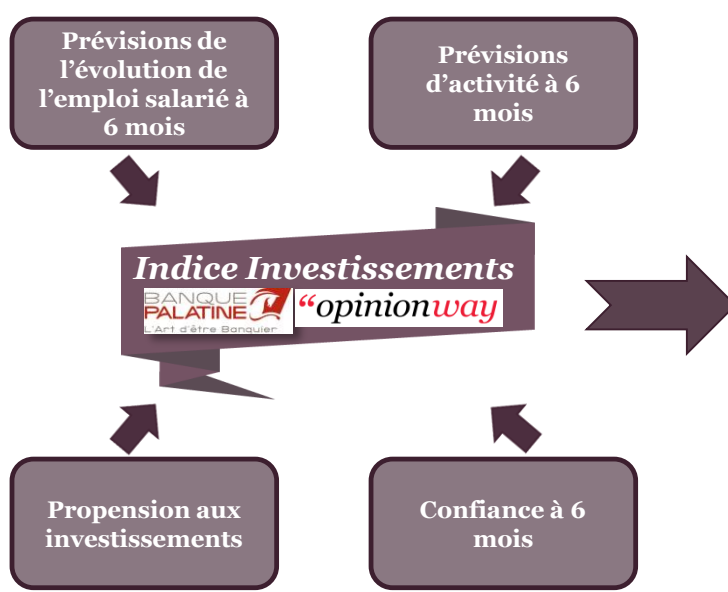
Prévisions de l'évolution de l'emploi salarié à 6 mois

Prévisions d'activité à 6 mois

Indice Investissements

BANQUE PALATINE
L'Art d'être Banquier

“opinionway

Propension aux investissements

Confiance à 6 mois